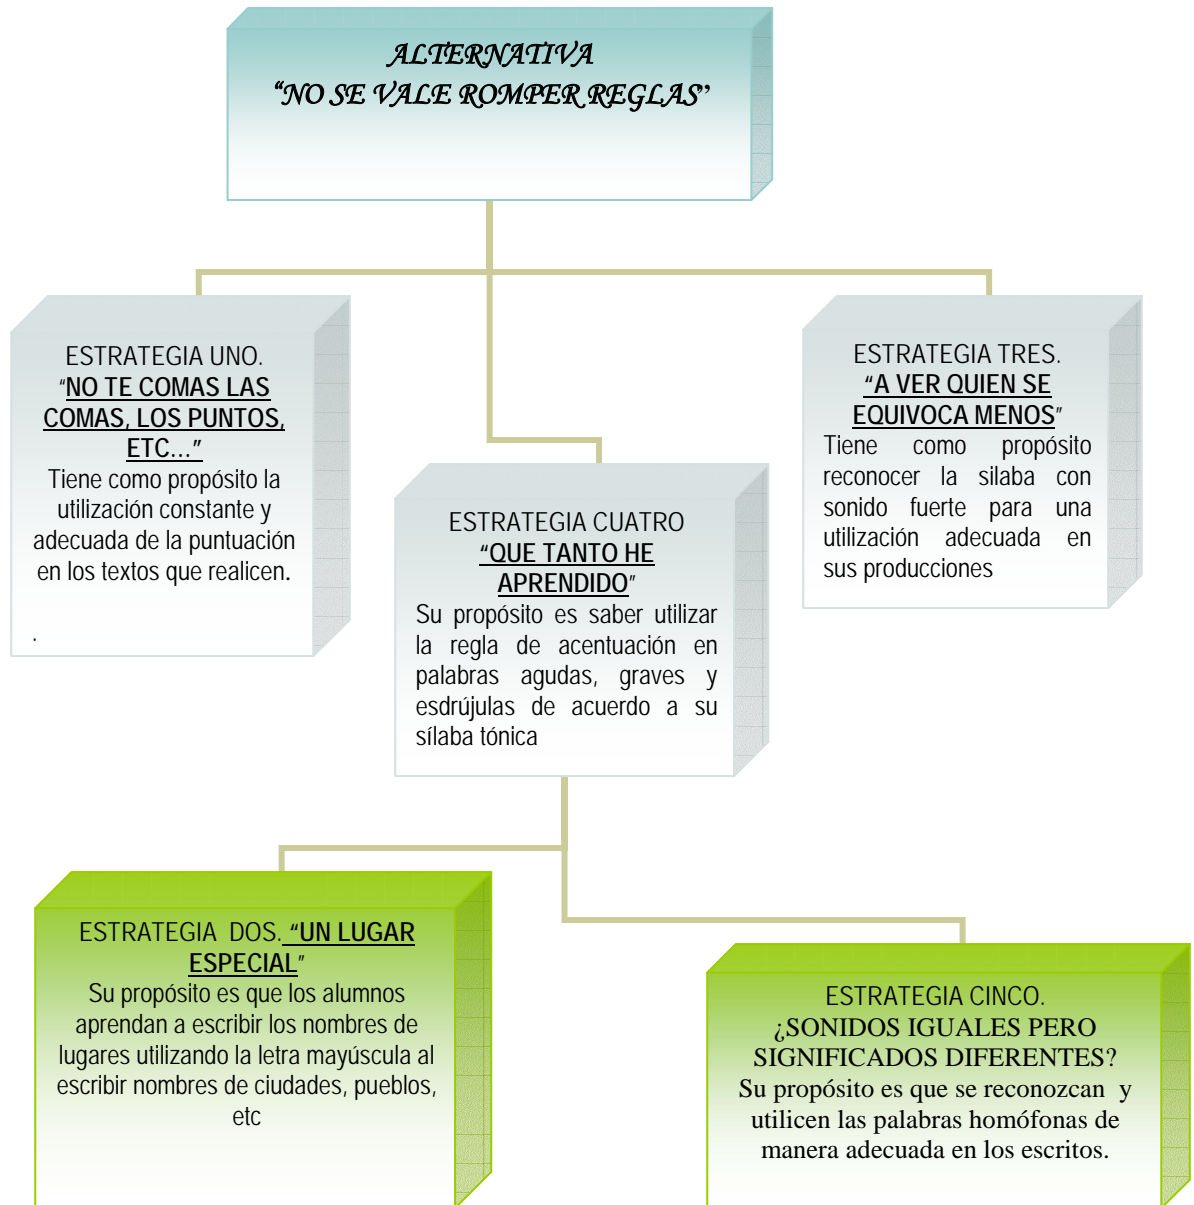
ALTERNATIVA
"NO SE VALE ROMPER REGLAS"

ESTRATEGIA UNO.
"NO TE COMAS LAS COMAS, LOS PUNTOS, ETC..."
Tiene como propósito la utilización constante y adecuada de la puntuación en los textos que realicen.
.

ESTRATEGIA CUATRO
"QUE TANTO HE APRENDIDO"
Su propósito es saber utilizar la regla de acentuación en palabras agudas, graves y esdrújulas de acuerdo a su sílaba tónica

ESTRATEGIA TRES.
"A VER QUIEN SE EQUIVOCA MENOS"
Tiene como propósito reconocer la silaba con sonido fuerte para una utilización adecuada en sus producciones

ESTRATEGIA DOS. "UN LUGAR ESPECIAL"
Su propósito es que los alumnos aprendan a escribir los nombres de lugares utilizando la letra mayúscula al escribir nombres de ciudades, pueblos, etc

ESTRATEGIA CINCO.
¿SONIDOS IGUALES PERO SIGNIFICADOS DIFERENTES?
Su propósito es que se reconozcan y utilicen las palabras homófonas de manera adecuada en los escritos.